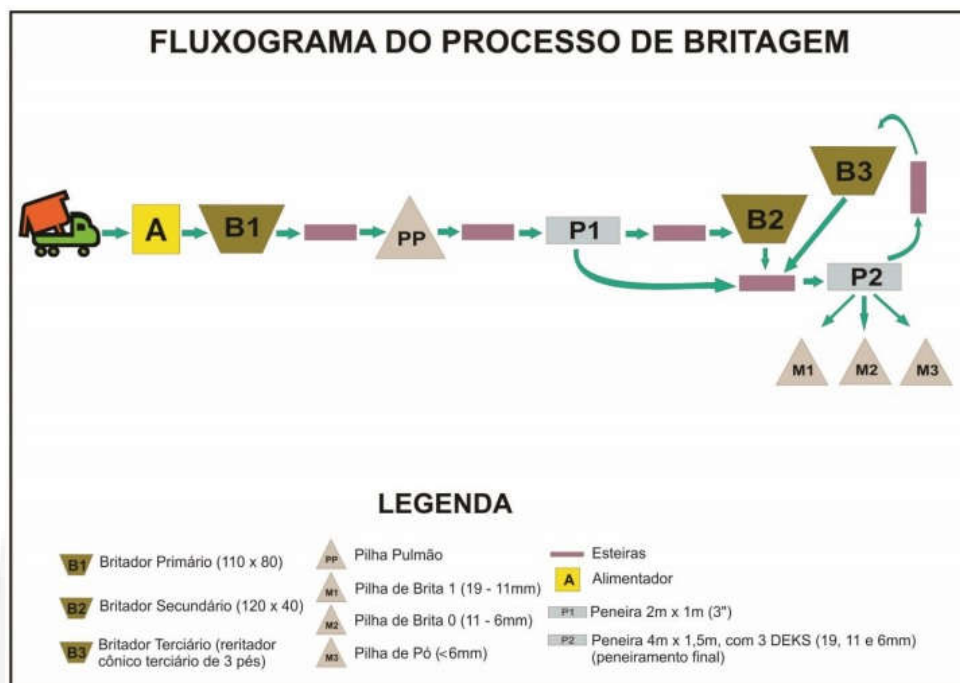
FLUXOGRAMA DO PROCESSO DE BRITAGEM

A

B1

PP

P1

B2

B3

P2

M1

M2

M3

LEGENDA

B1 Britador Primário (110 x 80)

B2 Britador Secundário (120 x 40)

B3 Britador Terciário (reritador cônico terciário de 3 pés)

PP Pilha Pulmão

M1 Pilha de Brita 1 (19 - 11mm)

M2 Pilha de Brita 0 (11 - 6mm)

M3 Pilha de Pó (<6mm)

Esteiras

A Alimentador

P1 Peneira 2m x 1m (3")

P2 Peneira 4m x 1,5m, com 3 DEKS (19, 11 e 6mm) (peneiramento final)